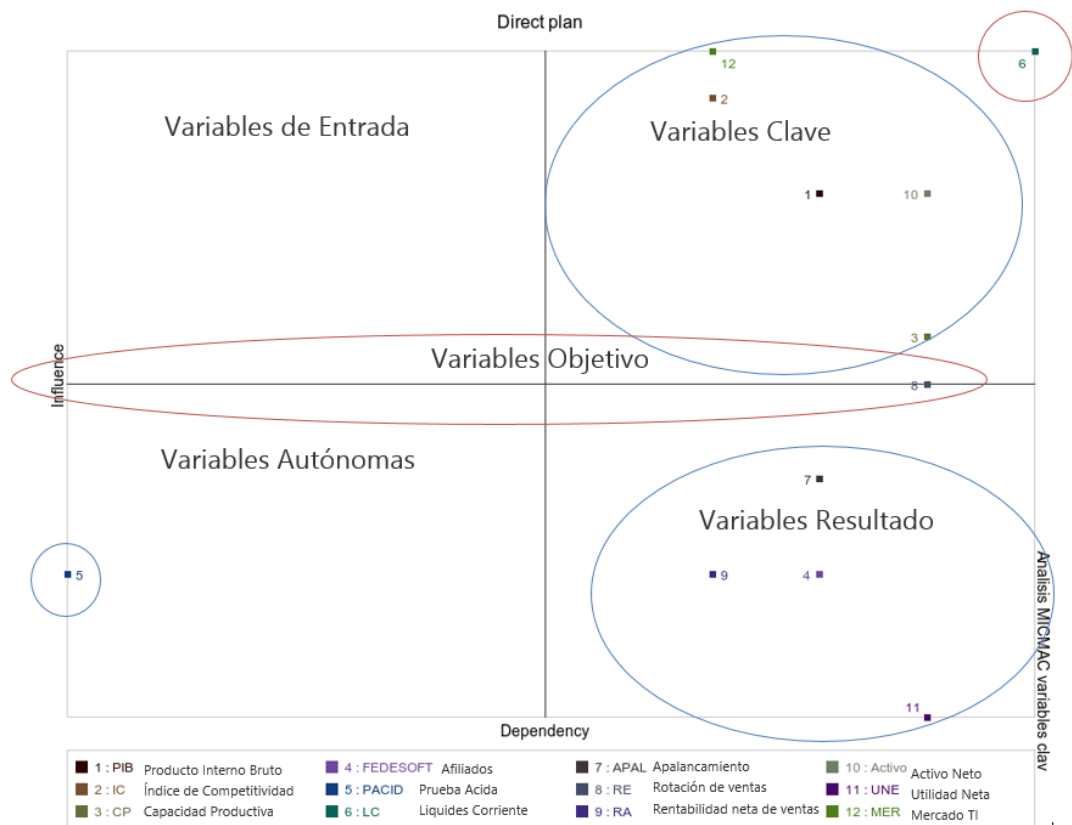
Direct plan

Variables de Entrada

Variables Clave

Variables Objetivo

Variables Autónomas

Variables Resultado

12
2
6
1
10
3
8
7
5
9
4
11

Influence

Dependency

Analisis MICMAC variables clav

1 : PIB Producto Interno Bruto
2 : IC Índice de Competitividad
3 : CP Capacidad Productiva
4 : FEDESOFT Afiliados
5 : PACID Prueba Acida
6 : LC Liquides Corriente
7 : APAL Apalancamiento
8 : RE Rotación de ventas
9 : RA Rentabilidad neta de ventas
10 : Activo Activo Neto
11 : UNE Utilidad Neta
12 : MER Mercado TI